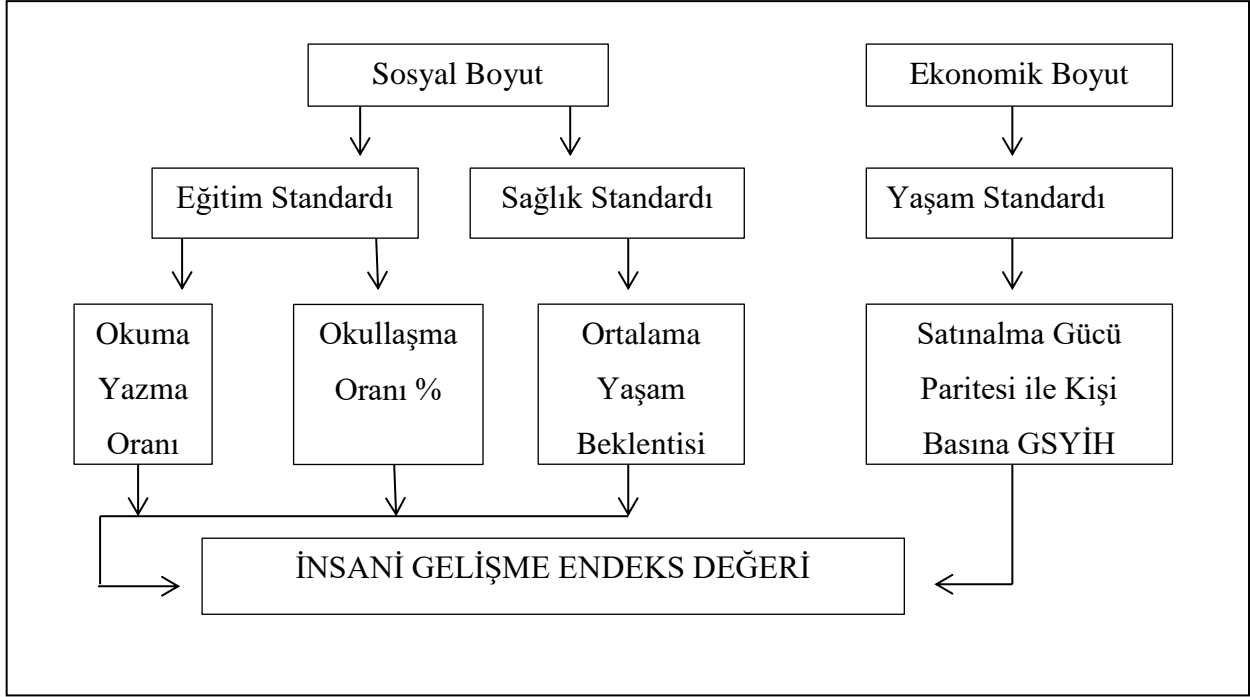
Sosyal Boyut

Ekonomik Boyut

Eğitim Standardı

Sağlık Standardı

Yaşam Standardı

Okuma Yazma Oranı

Okullaşma Oranı %

Ortalama Yaşam Beklentisi

Satınalma Gücü Paritesi ile Kişi Basına GSYİH

İNSANİ GELİŞME ENDEKS DEĞERİ